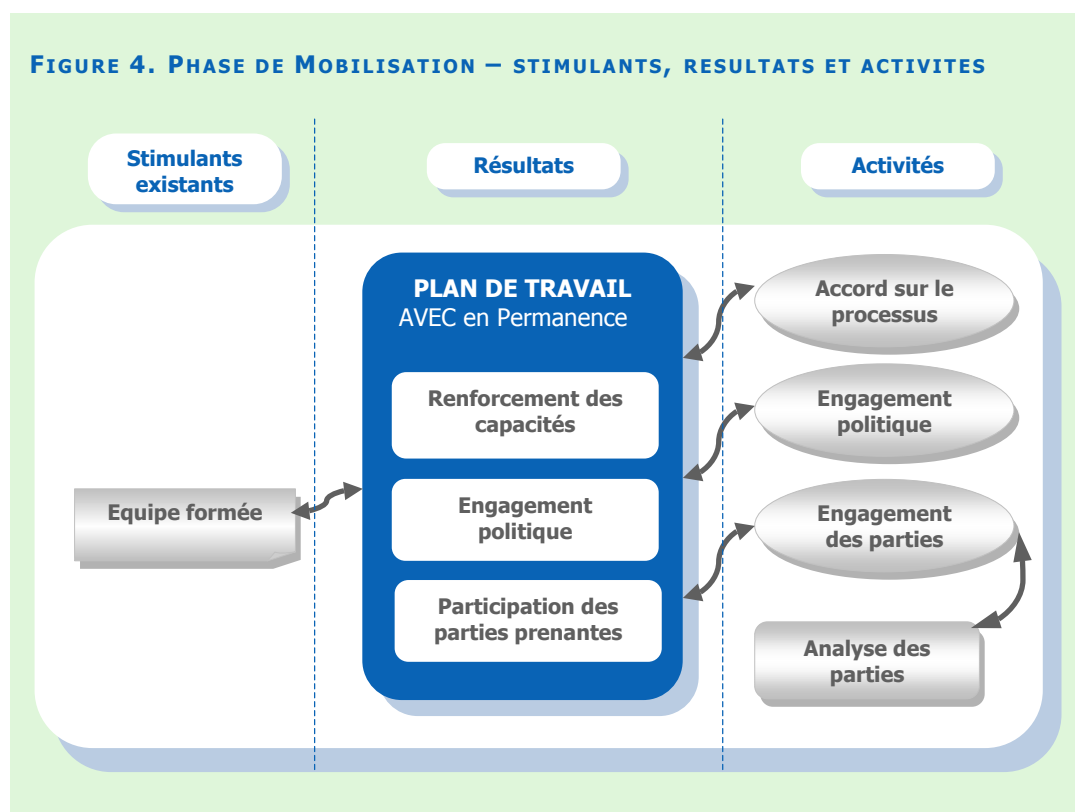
FIGURE 4. PHASE DE MOBILISATION – STIMULANTS, RESULTATS ET ACTIVITES

Stimulants existants

Résultats

Activités

PLAN DE TRAVAIL
AVEC en Permanence

Renforcement des capacités

Engagement politique

Participation des parties prenantes

Equipe formée

Accord sur le processus

Engagement politique

Engagement des parties

Analyse des parties